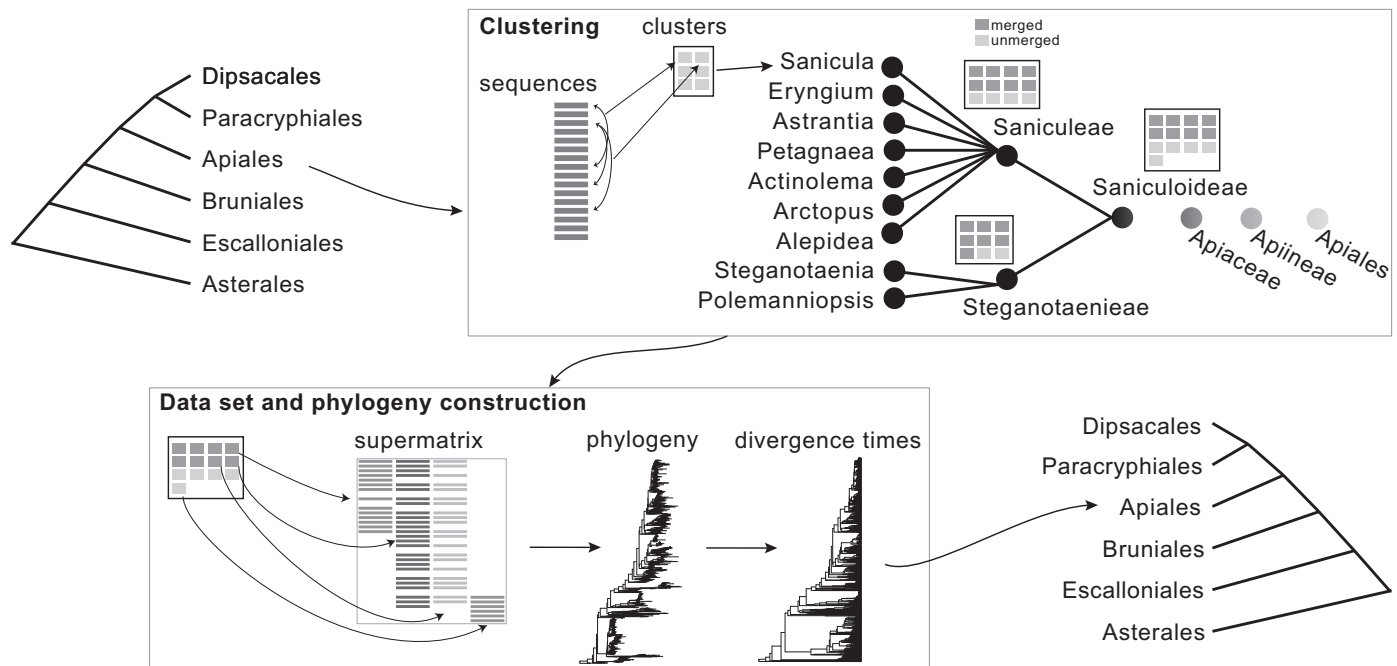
Dipsacales
Paracryphiales
Apiales
Bruniales
Escalloniales
Asterales

Clustering
clusters
sequences
merged
unmerged
Sanicula
Eryngium
Astrantia
Petagnaea
Actinolema
Arctopus
Alepidea
Steganotaenia
Polemanniopsis
Saniculeae
Saniculoideae
Steganotaenieae
Apiaceae
Apiineae
Apiales

Data set and phylogeny construction
supermatrix
phylogeny
divergence times

Dipsacales
Paracryphiales
Apiales
Bruniales
Escalloniales
Asterales